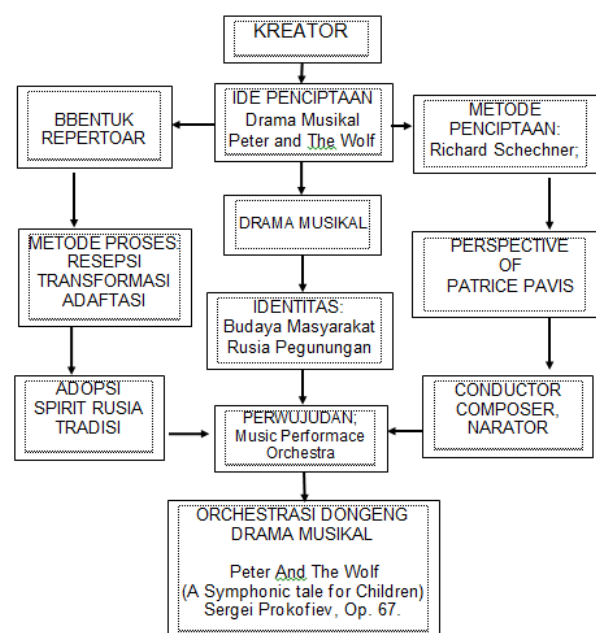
KREATOR

IDE PENCIPTAAN
Drama Musikal
Peter and The Wolf

BBENTUK REPERTOAR

METODE PENCIPTAAN:
Richard Schechner;

DRAMA MUSIKAL

METODE PROSES RESEPSI TRANSFORMASI ADAFTASI

PERSPECTIVE OF PATRICE PAVIS

IDENTITAS:
Budaya Masyarakat Rusia Pegunungan

ADOPSI SPIRIT RUSIA TRADISI

PERWUJUDAN;
Music Performace Orchestra

CONDUCTOR COMPOSER, NARATOR

ORCHESTRASI DONGENG DRAMA MUSIKAL

Peter And The Wolf
(A Symphonic tale for Children)
Sergei Prokofiev, Op. 67.